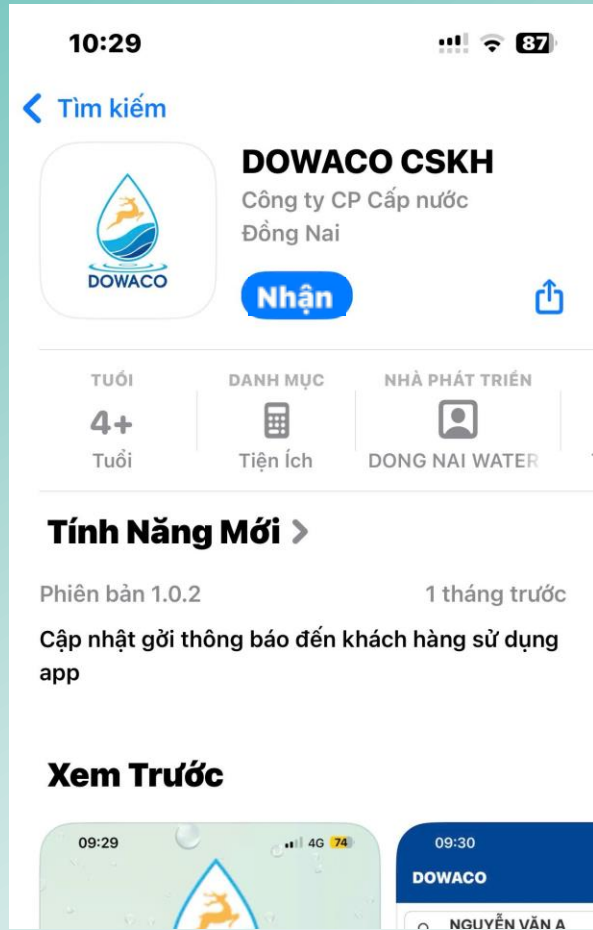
10:29

87

Tìm kiếm

DOWACO

DOWACO CSKH

Công ty CP Cấp nước Đồng Nai

Nhận

TUỔI

4+

Tuổi

DANH MỤC

Tiện Ích

NHÀ PHÁT TRIỂN

DONG NAI WATER

Tính Năng Mới >

Phiên bản 1.0.2

1 tháng trước

Cập nhật gởi thông báo đến khách hàng sử dụng app

Xem Trước

09:29

4G 74

09:30

DOWACO

NGUYỄN VĂN A